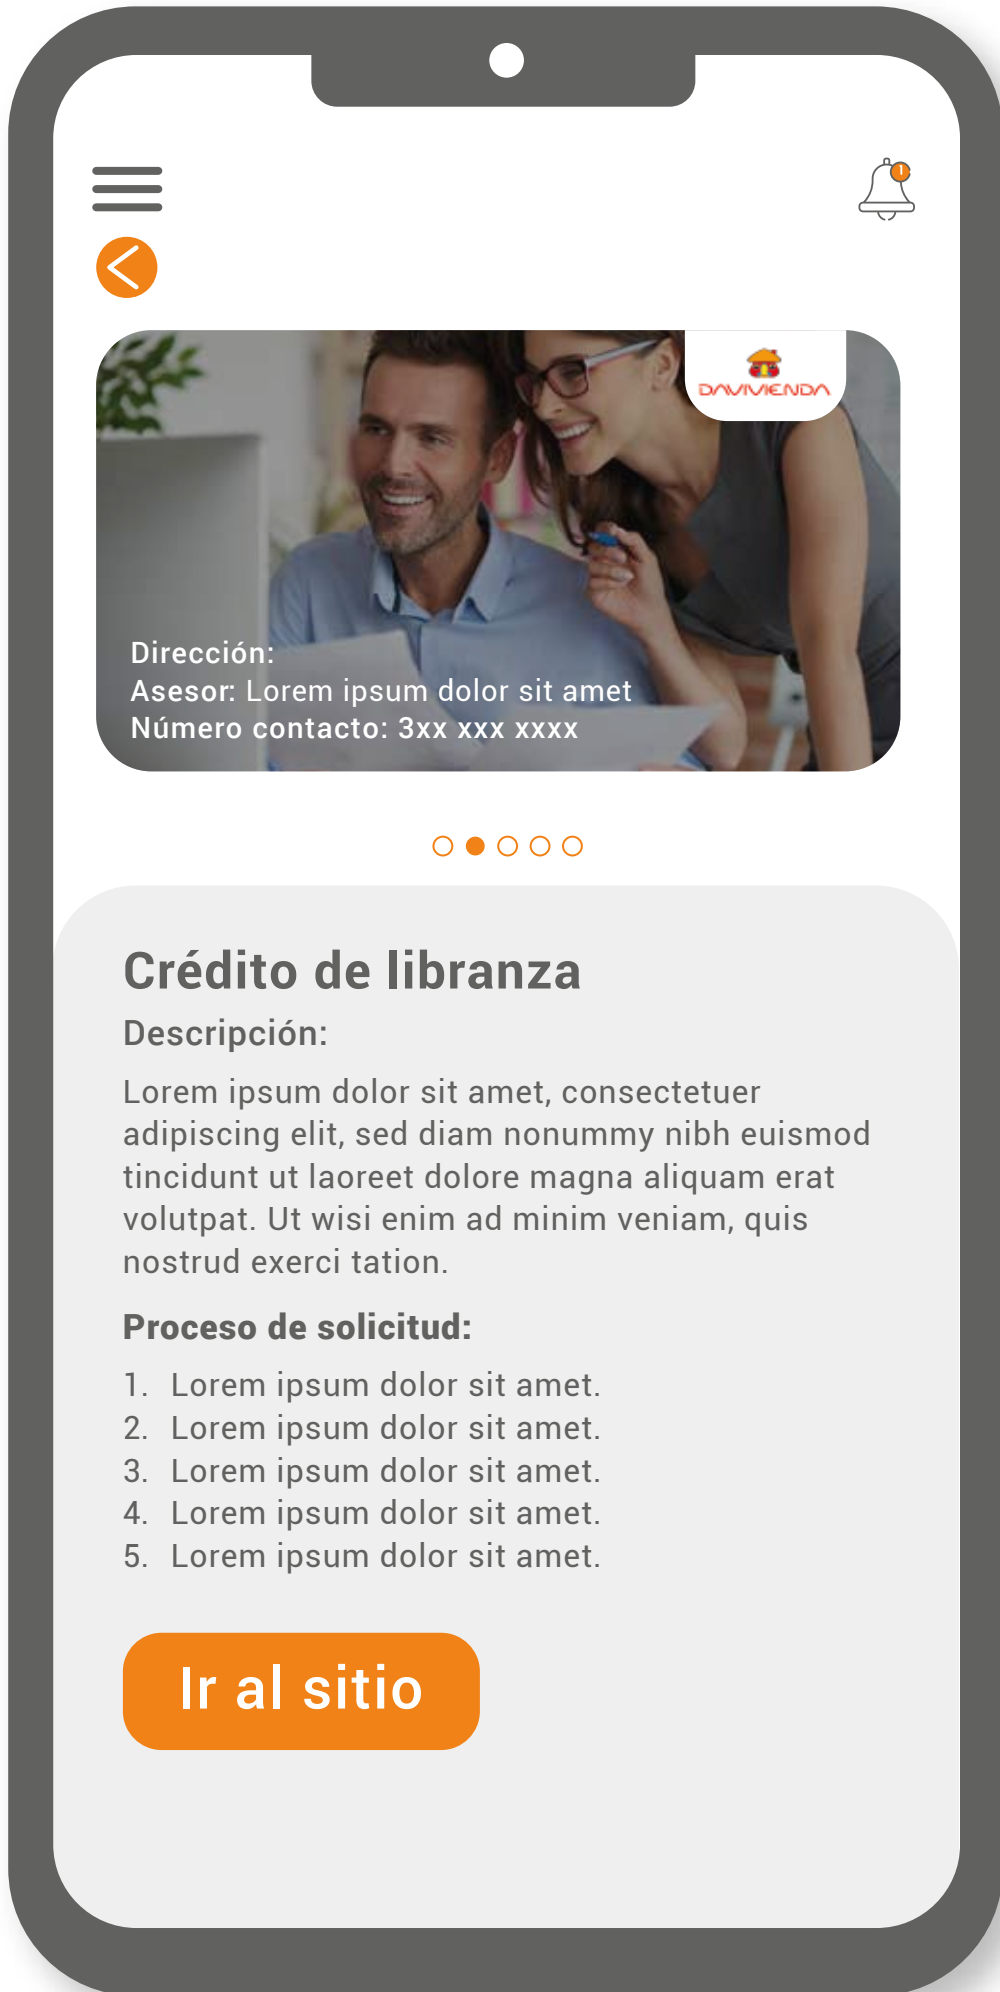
DAVIVIENDA

Dirección:
Asesor: Lorem ipsum dolor sit amet
Número contacto: 3xx xxx xxxx

Crédito de libranza

Descripción:

Lorem ipsum dolor sit amet, consectetuer adipiscing elit, sed diam nonummy nibh euismod tincidunt ut laoreet dolore magna aliquam erat volutpat. Ut wisi enim ad minim veniam, quis nostrud exerci tation.

Proceso de solicitud:

1. Lorem ipsum dolor sit amet.
2. Lorem ipsum dolor sit amet.
3. Lorem ipsum dolor sit amet.
4. Lorem ipsum dolor sit amet.
5. Lorem ipsum dolor sit amet.

Ir al sitio